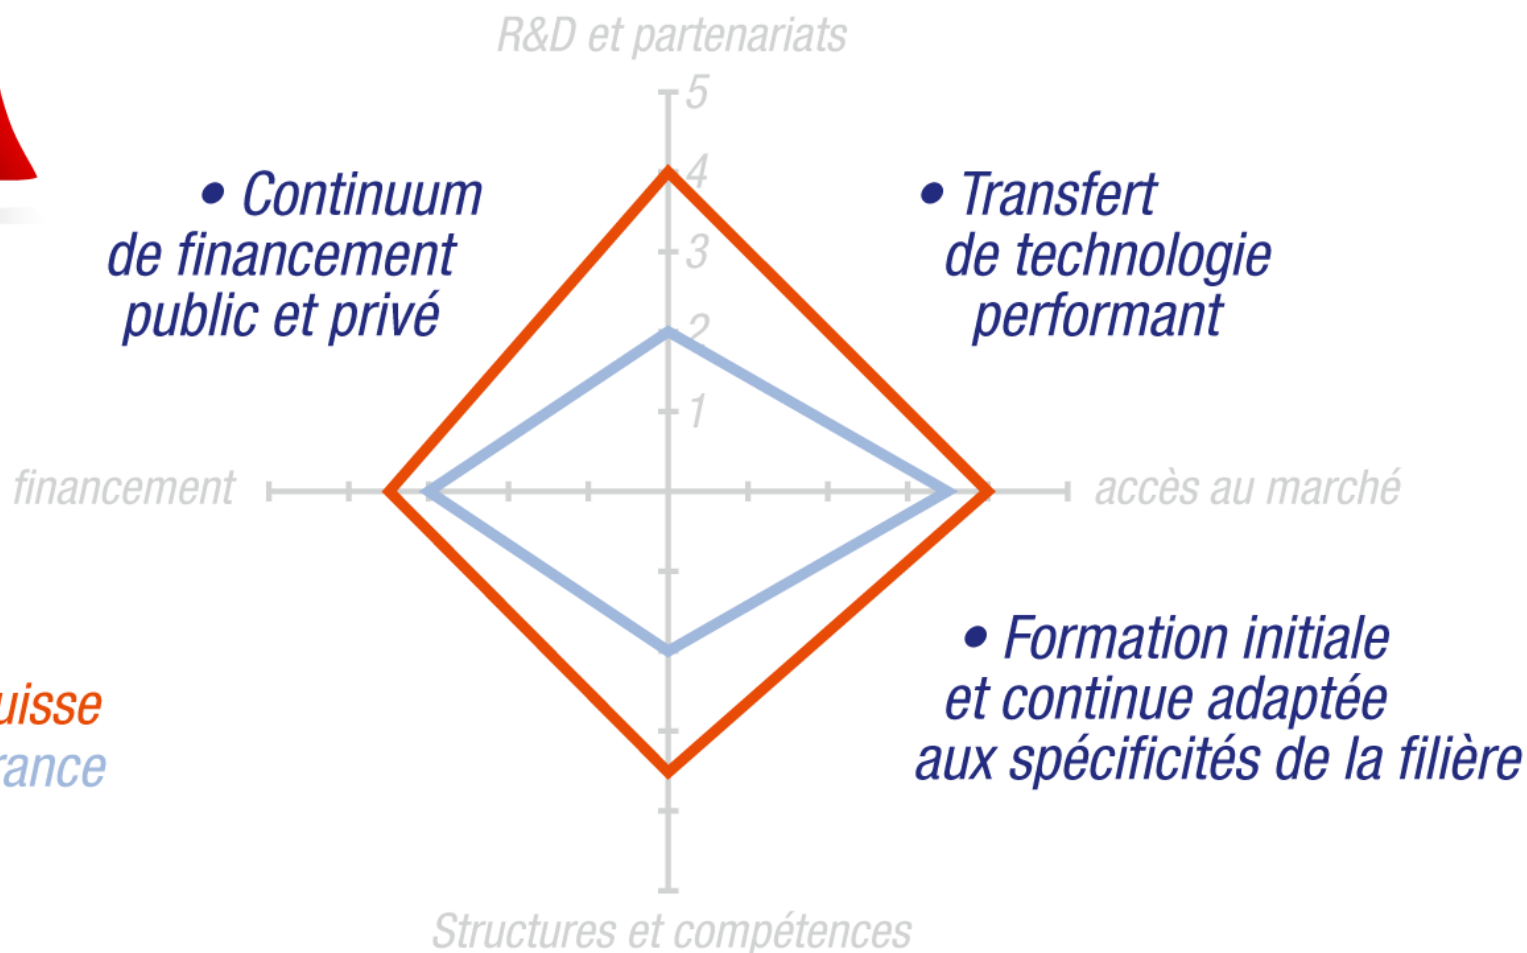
R&D et partenariats

5
4
3
2
1

• Continuum de financement public et privé

• Transfert de technologie performant

financement

accès au marché

• Formation initiale et continue adaptée aux spécificités de la filière

uisse
rance

Structures et compétences